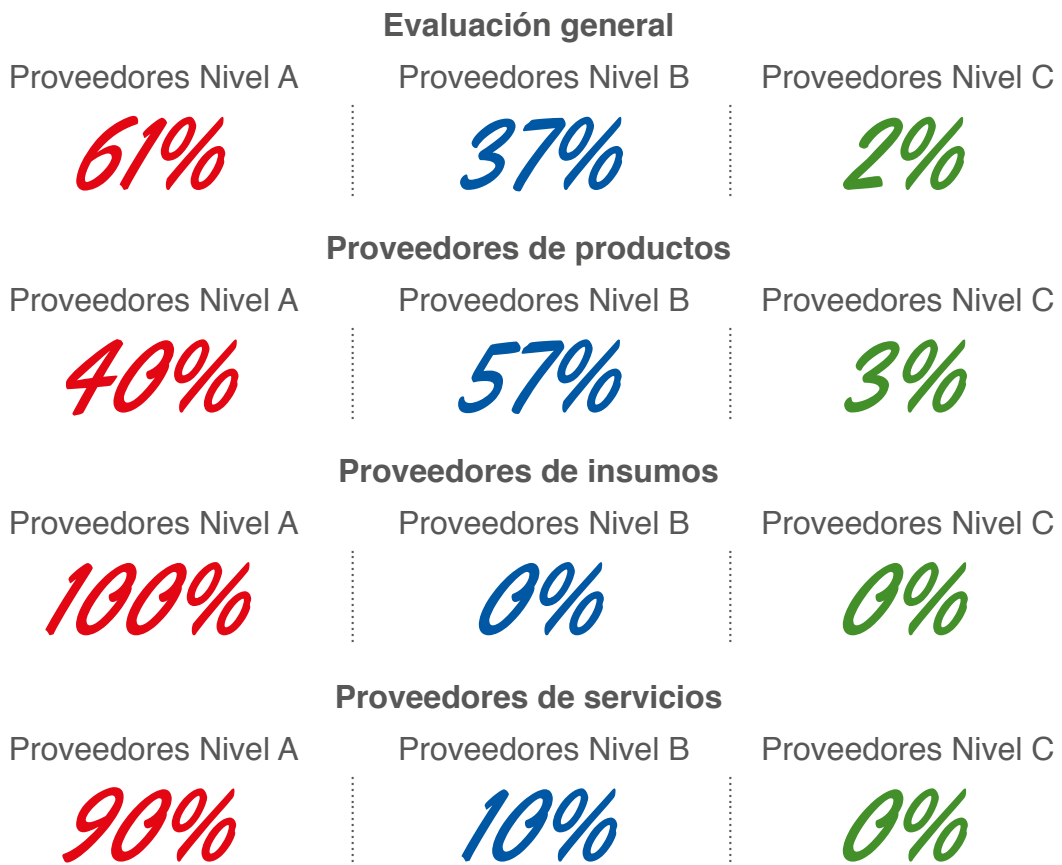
Evaluación general

| Proveedores Nivel A | Proveedores Nivel B | Proveedores Nivel C |
|---|---|---|
| 61% | 37% | 2% |

Proveedores de productos

| Proveedores Nivel A | Proveedores Nivel B | Proveedores Nivel C |
|---|---|---|
| 40% | 57% | 3% |

Proveedores de insumos

| Proveedores Nivel A | Proveedores Nivel B | Proveedores Nivel C |
|---|---|---|
| 100% | 0% | 0% |

Proveedores de servicios

| Proveedores Nivel A | Proveedores Nivel B | Proveedores Nivel C |
|---|---|---|
| 90% | 10% | 0% |